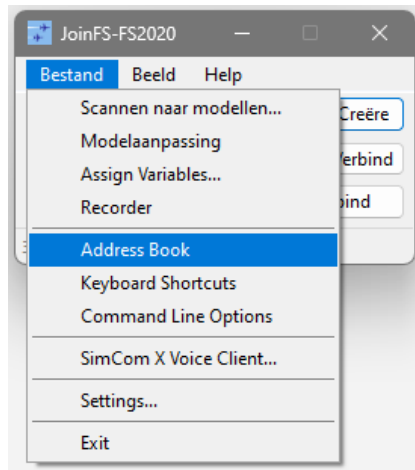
JoinFS-FS2020

Bestand Beeld Help

Scannen naar modellen...
Modelaanpassing
Assign Variables...
Recorder
Address Book
Keyboard Shortcuts
Command Line Options
SimCom X Voice Client...
Settings...
Exit

Creëre
Verbind
bind